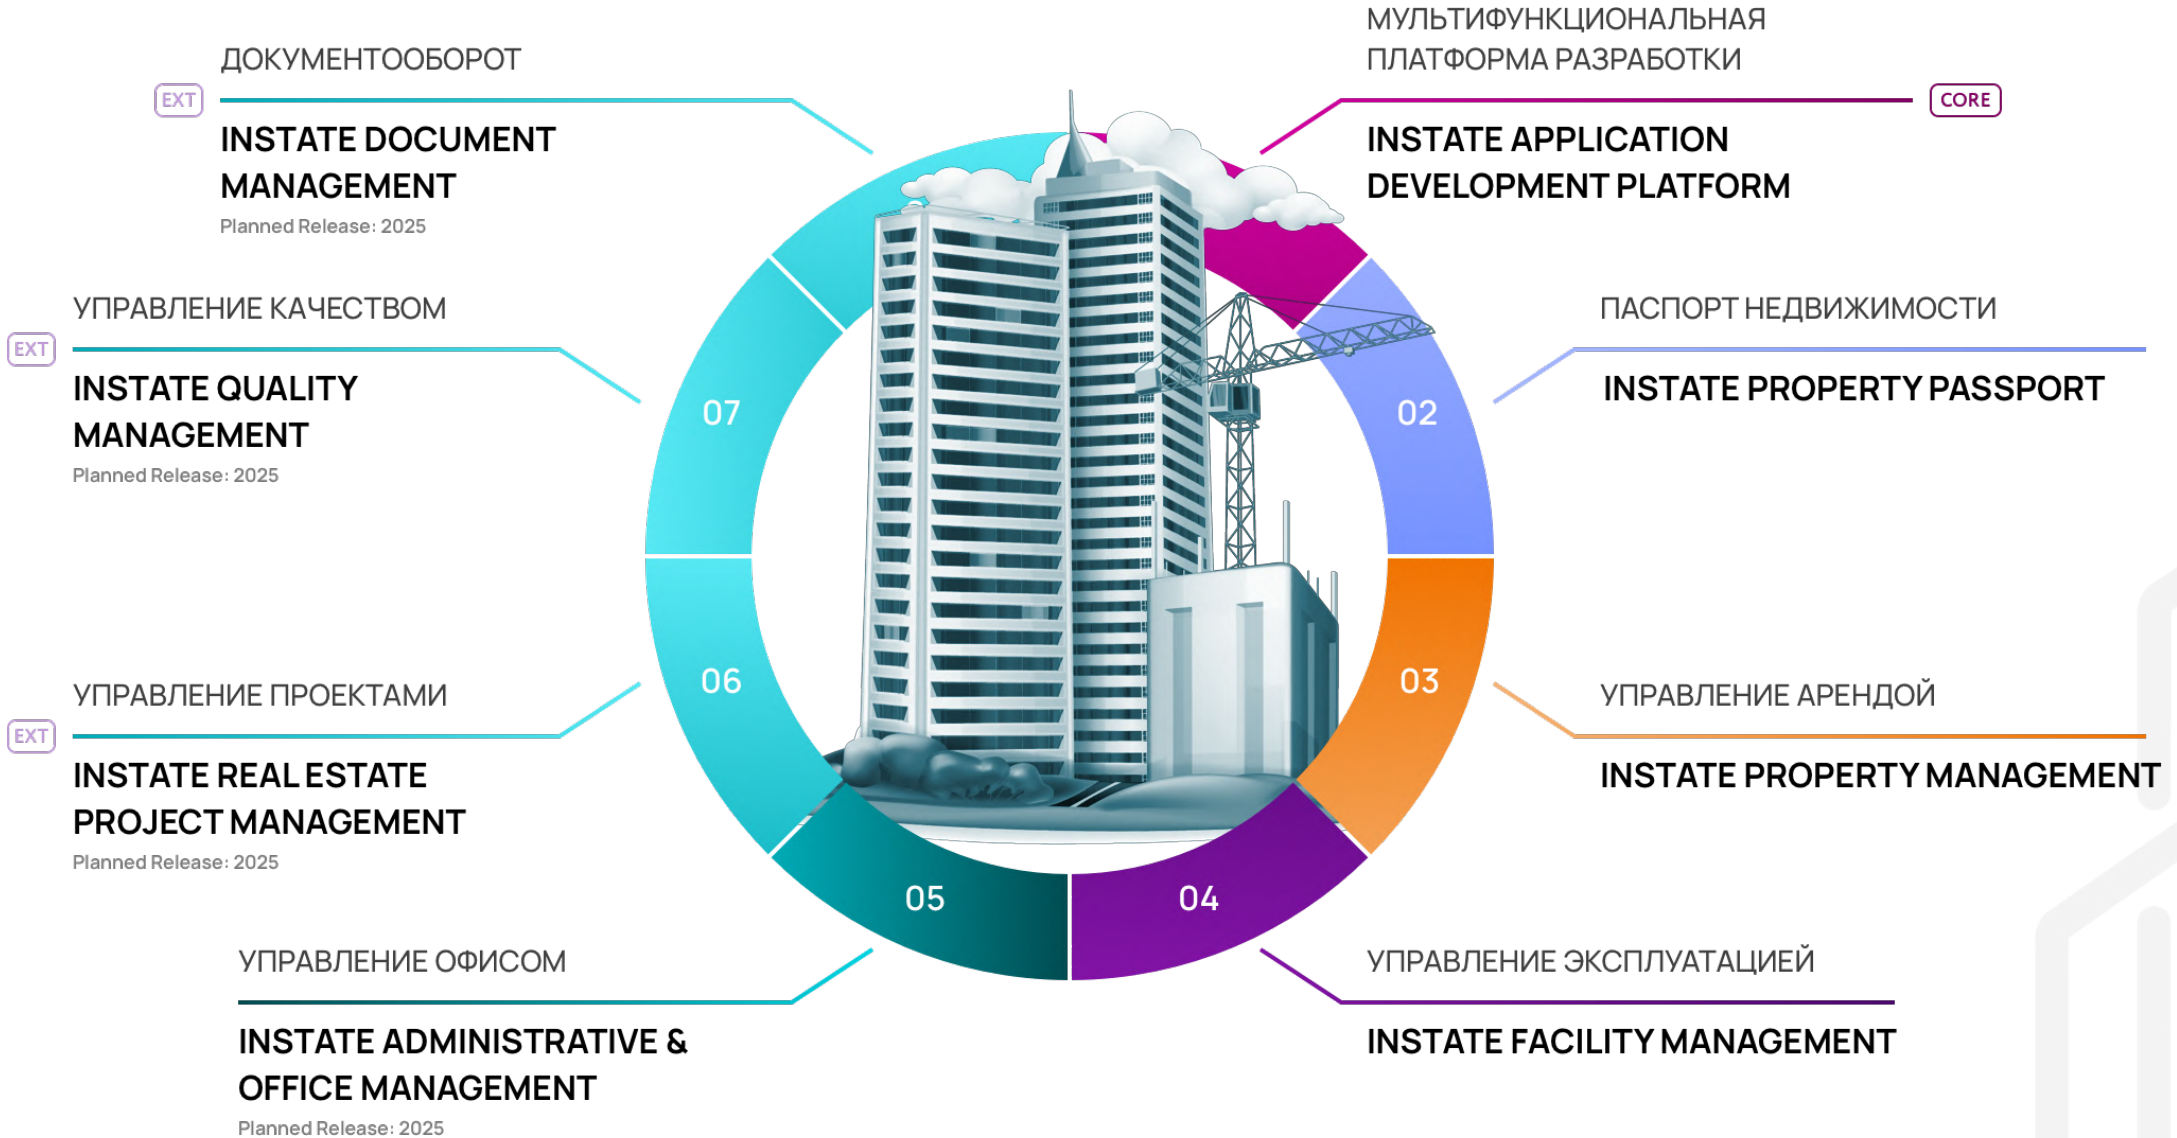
ДОКУМЕНТООБОРОТ

EXT

INSTATE DOCUMENT MANAGEMENT

Planned Release: 2025

МУЛЬТИФУНКЦИОНАЛЬНАЯ ПЛАТФОРМА РАЗРАБОТКИ

CORE

INSTATE APPLICATION DEVELOPMENT PLATFORM

УПРАВЛЕНИЕ КАЧЕСТВОМ

EXT

INSTATE QUALITY MANAGEMENT

Planned Release: 2025

ПАСПОРТ НЕДВИЖИМОСТИ

INSTATE PROPERTY PASSPORT

07

02

06

03

05

04

УПРАВЛЕНИЕ ПРОЕКТАМИ

EXT

INSTATE REAL ESTATE PROJECT MANAGEMENT

Planned Release: 2025

УПРАВЛЕНИЕ АРЕНДОЙ

INSTATE PROPERTY MANAGEMENT

УПРАВЛЕНИЕ ОФИСОМ

INSTATE ADMINISTRATIVE & OFFICE MANAGEMENT

Planned Release: 2025

УПРАВЛЕНИЕ ЭКСПЛУАТАЦИЕЙ

INSTATE FACILITY MANAGEMENT